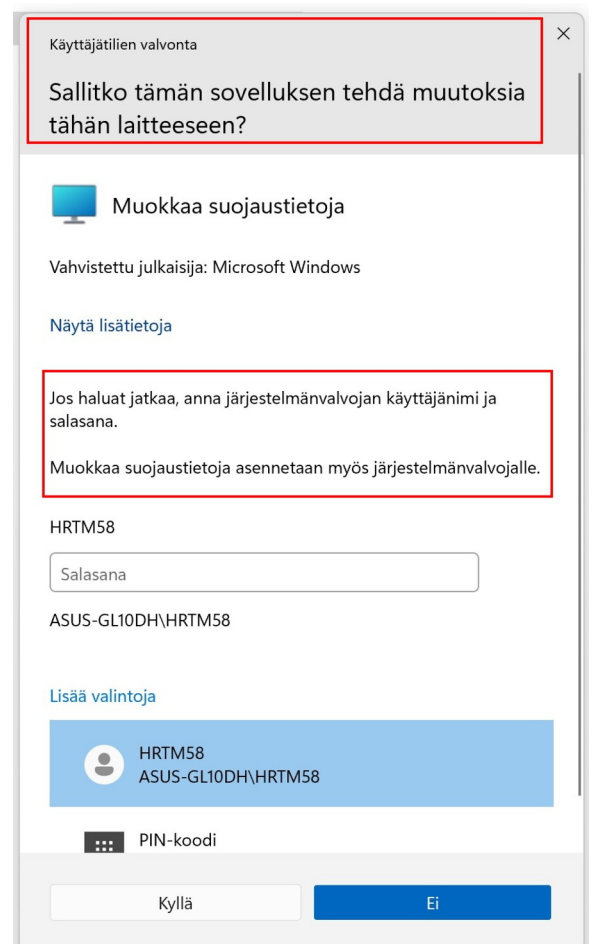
Käyttäjätilien valvonta

Sallitko tämän sovelluksen tehdä muutoksia tähän laitteeseen?

×

Muokkaa suojaustietoja

Vahvistettu julkaisija: Microsoft Windows

Näytä lisätietoja

Jos haluat jatkaa, anna järjestelmänvalvojan käyttäjänimi ja salasana.

Muokkaa suojaustietoja asennetaan myös järjestelmänvalvojalle.

HRTM58

Salasana

ASUS-GL10DH\HRTM58

Lisää valintoja

HRTM58
ASUS-GL10DH\HRTM58

PIN-koodi

Kyllä

Ei